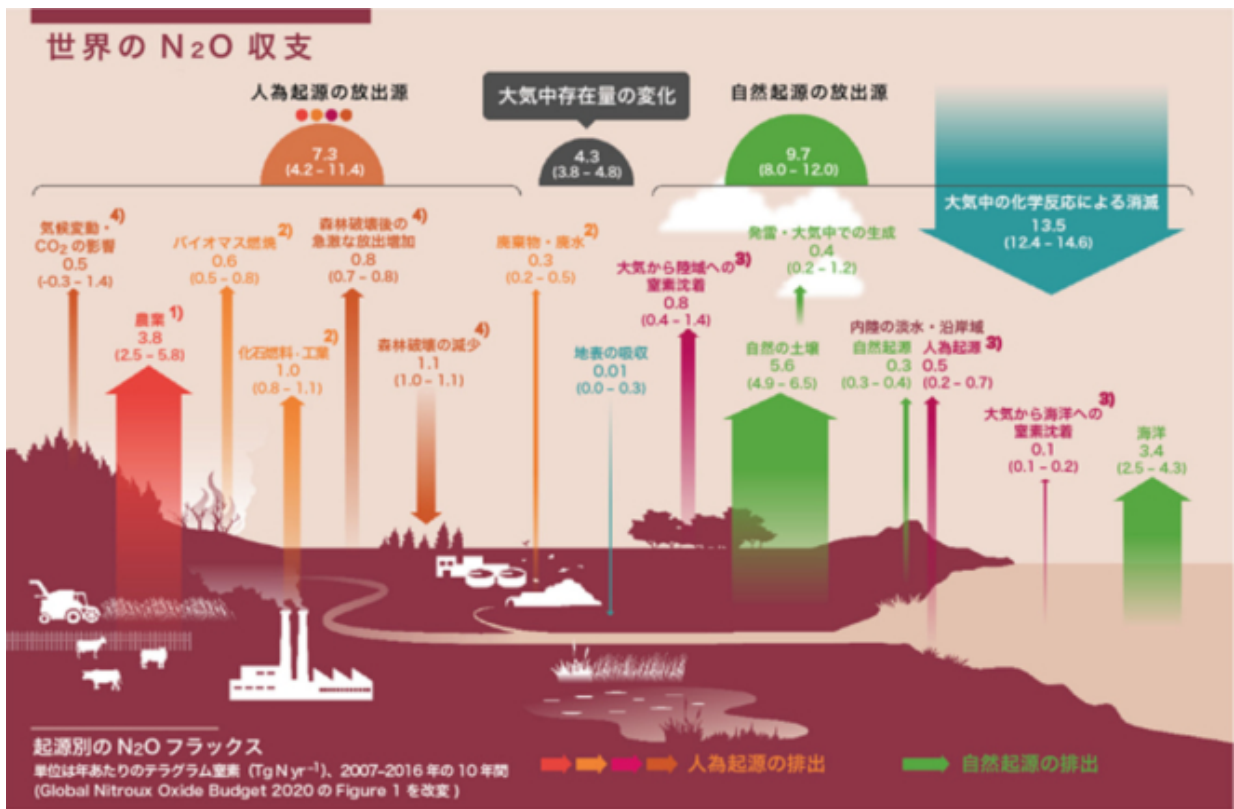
世界の N2O 収支

人為起源の放出源
7.3
(4.2 – 11.4)

大気中存在量の変化
4.3
(3.8 – 4.8)

自然起源の放出源
9.7
(8.0 – 12.0)

大気中の化学反応による消滅
13.5
(12.4 – 14.6)

気候変動・$CO_2$の影響 4)
0.5
(-0.3 – 1.4)

バイオマス燃焼 2)
0.6
(0.5 – 0.8)

森林破壊後の急激な放出増加 4)
0.8
(0.7 – 0.8)

廃棄物・廃水 2)
0.3
(0.2 – 0.5)

農業 1)
3.8
(2.5 – 5.8)

化石燃料・工業 2)
1.0
(0.8 – 1.1)

森林破壊の減少 4)
1.1
(1.0 – 1.1)

大気から陸域への窒素沈着 3)
0.8
(0.4 – 1.4)

発雷・大気中での生成
0.4
(0.2 – 1.2)

地表の吸収
0.01
(0.0 – 0.3)

自然の土壌
5.6
(4.9 – 6.5)

内陸の淡水・沿岸域
自然起源
0.3
(0.3 – 0.4)
人為起源 3)
0.5
(0.2 – 0.7)

大気から海洋への窒素沈着 3)
0.1
(0.1 – 0.2)

海洋
3.4
(2.5 – 4.3)

起源別の N2O フラックス
単位は年あたりのテラグラム窒素（Tg N yr⁻¹）、2007–2016 年の 10 年間
(Global Nitroux Oxide Budget 2020 の Figure 1 を改変)

人為起源の排出
自然起源の排出